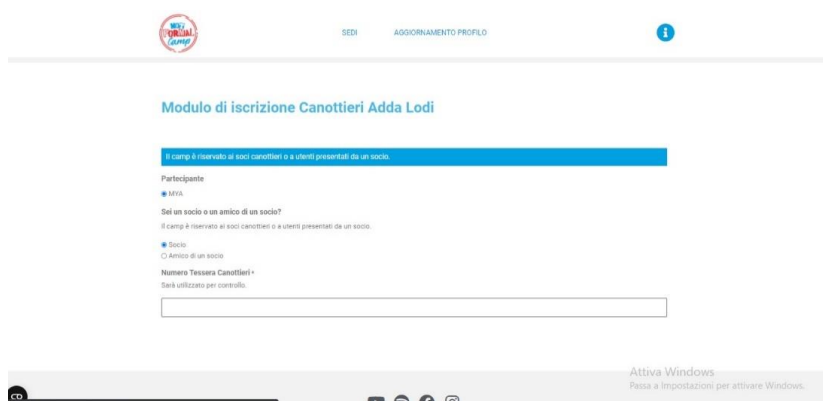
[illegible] Camp

SEDI AGGIORNAMENTO PROFILO

Modulo di iscrizione Canottieri Adda Lodi

Il camp è riservato ai soci canottieri o a utenti presentati da un socio.

Partecipante

MYA

Sei un socio o un amico di un socio?

Il camp è riservato ai soci canottieri o a utenti presentati da un socio.

Socio
Amico di un socio

Numero Tessera Canottieri *

Sarà utilizzato per controllo.

Attiva Windows
Passa a Impostazioni per attivare Windows.